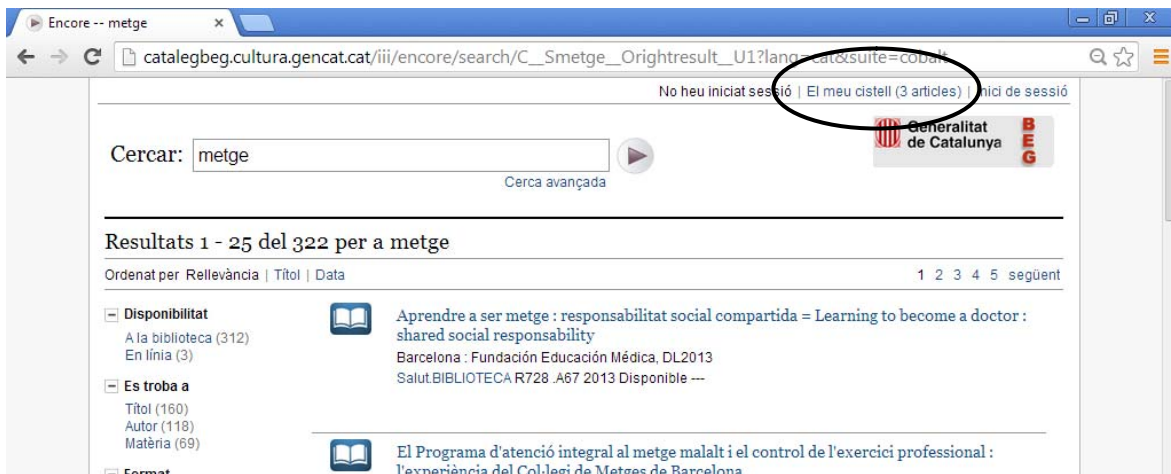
Encore -- metge ×

catalegbeg.cultura.gencat.cat/iii/encore/search/C__Smetge__Orightresult__U1?lang=cat&suite=cobalt

No heu iniciat sessió | El meu cistell (3 articles) | Inici de sessió

Cercar: metge

Cerca avançada

Generalitat de Catalunya

BEG

Resultats 1 - 25 del 322 per a metge

Ordenat per Rellevància | Títol | Data

1 2 3 4 5 següent

− Disponibilitat
A la biblioteca (312)
En línia (3)

− Es troba a
Títol (160)
Autor (118)
Matèria (69)

− Format

Aprendre a ser metge : responsabilitat social compartida = Learning to become a doctor : shared social responsability
Barcelona : Fundación Educación Médica, DL2013
Salut.BIBLIOTECA R728 .A67 2013 Disponible ---

El Programa d'atenció integral al metge malalt i el control de l'exercici professional : l'experiència del Col·legi de Metges de Barcelona